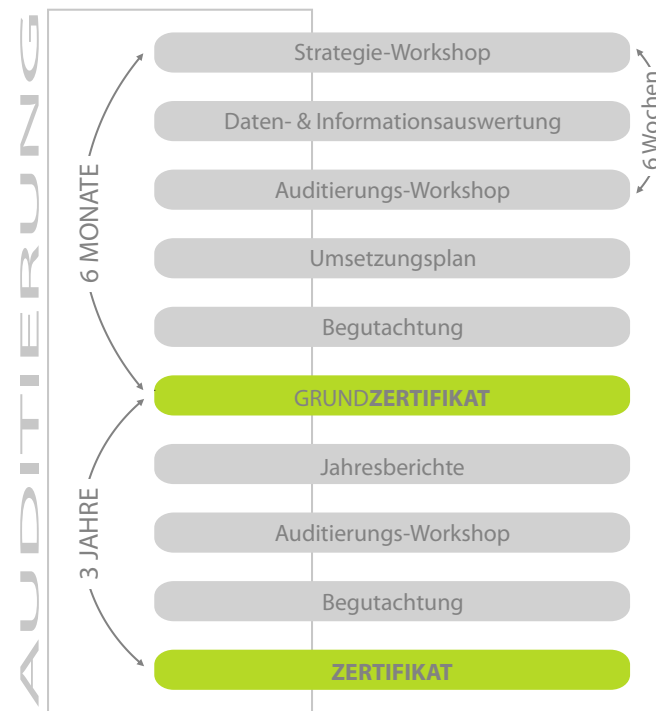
AUDITIERUNG

6 MONATE

3 JAHRE

Strategie-Workshop

Daten- & Informationsauswertung

Auditierungs-Workshop

Umsetzungsplan

Begutachtung

GRUNDZERTIFIKAT

Jahresberichte

Auditierungs-Workshop

Begutachtung

ZERTIFIKAT

6 Wochen